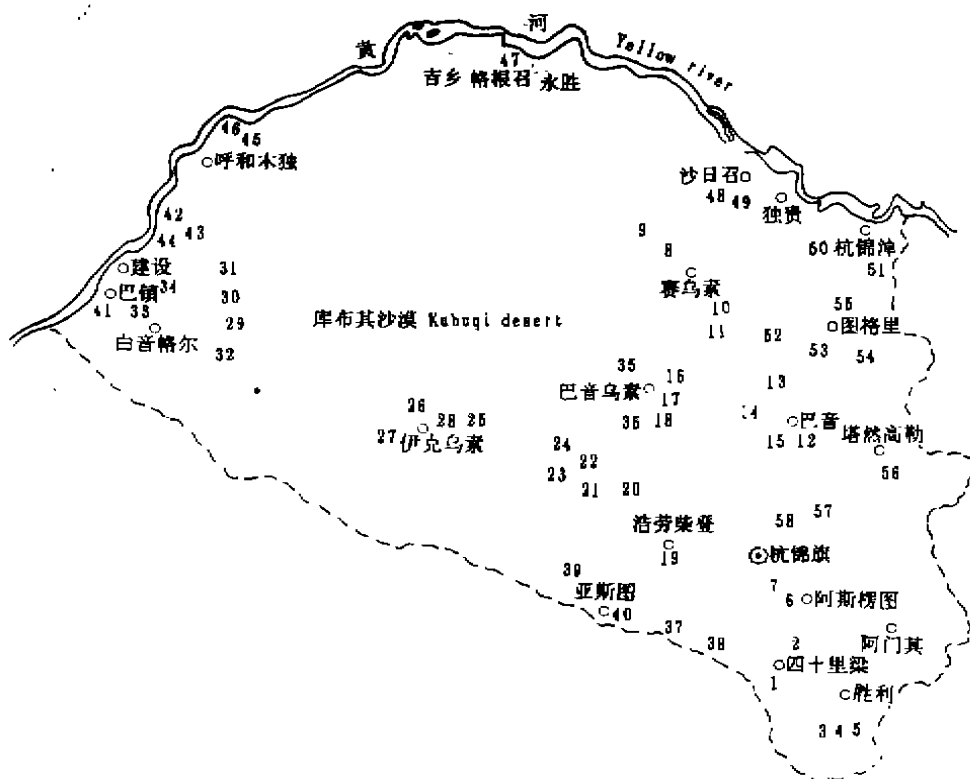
黄 河 Yellow river
47
吉乡 格根召 永胜
46 45
呼和本独
沙日召
48 49 独贵
42
44 43
9
8
60 杭锦淖
51
建设 31
巴镇 34 30
41 33
赛乌素
10
55
库布其沙漠 Kubuqi desert
29
白音格尔
11
52
图格里
32
53 54
35
巴音乌素 16
17
13
26
28 25
27 伊克乌素
36 18
14 巴音
15 12
塔然高勒
24
22
23
21 20
56
浩劳柴登
58 57
19
杭锦旗
39
亚斯图
40
7
6 阿斯楞图
37
38
2
阿门其
四十里梁
1
胜利
3 4 5